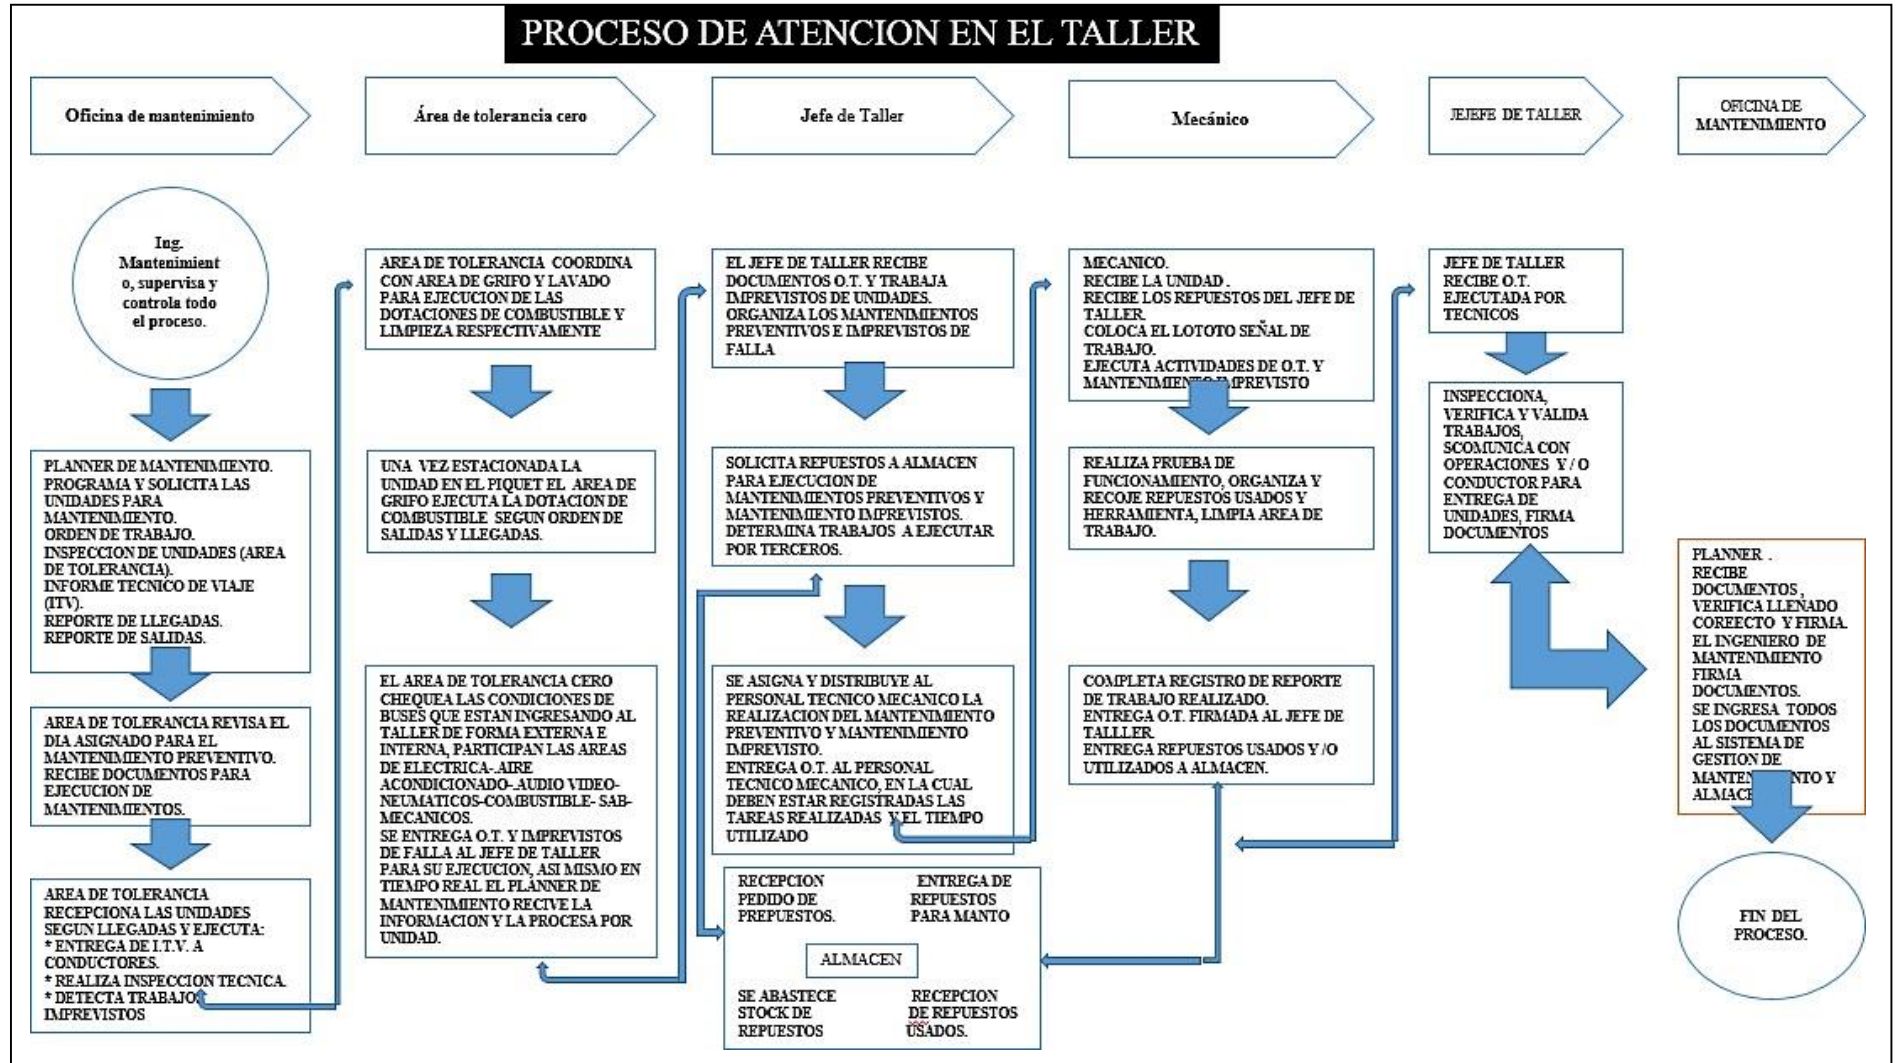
PROCESO DE ATENCION EN EL TALLER

Oficina de mantenimiento

Área de tolerancia cero

Jefe de Taller

Mecánico

JEJEFE DE TALLER

OFICINA DE MANTENIMIENTO

Ing. Mantenimiento, supervisa y controla todo el proceso.

PLANNER DE MANTENIMIENTO.
PROGRAMA Y SOLICITA LAS UNIDADES PARA MANTENIMIENTO.
ORDEN DE TRABAJO.
INSPECCION DE UNIDADES (AREA DE TOLERANCIA).
INFORME TECNICO DE VIAJE (ITV).
REPORTE DE LLEGADAS.
REPORTE DE SALIDAS.

AREA DE TOLERANCIA REVISA EL DIA ASIGNADO PARA EL MANTENIMIENTO PREVENTIVO.
RECIBE DOCUMENTOS PARA EJECUCION DE MANTENIMIENTOS.

AREA DE TOLERANCIA RECEPCIONA LAS UNIDADES SEGUN LLEGADAS Y EJECUTA:
* ENTREGA DE I.T.V. A CONDUCTORES.
* REALIZA INSPECCION TECNICA.
* DETECTA TRABAJOS IMPREVISTOS

AREA DE TOLERANCIA COORDINA CON AREA DE GRIFO Y LAVADO PARA EJECUCION DE LAS DOTACIONES DE COMBUSTIBLE Y LIMPIEZA RESPECTIVAMENTE

UNA VEZ ESTACIONADA LA UNIDAD EN EL PIQUET EL AREA DE GRIFO EJECUTA LA DOTACION DE COMBUSTIBLE SEGUN ORDEN DE SALIDAS Y LLEGADAS.

EL AREA DE TOLERANCIA CERO CHEQUEA LAS CONDICIONES DE BUSES QUE ESTAN INGRESANDO AL TALLER DE FORMA EXTERNA E INTERNA, PARTICIPAN LAS AREAS DE ELECTRICA-AIRE ACONDICIONADO-AUDIO VIDEO-NEUMATICOS-COMBUSTIBLE- SAB-MECANICOS.
SE ENTREGA O.T. Y IMPREVISTOS DE FALLA AL JEFE DE TALLER PARA SU EJECUCION, ASI MISMO EN TIEMPO REAL EL PLANNER DE MANTENIMIENTO RECIVE LA INFORMACION Y LA PROCESA POR UNIDAD.

EL JEFE DE TALLER RECIBE DOCUMENTOS O.T. Y TRABAJA IMPREVISTOS DE UNIDADES.
ORGANIZA LOS MANTENIMIENTOS PREVENTIVOS E IMPREVISTOS DE FALLA

SOLICITA REPUESTOS A ALMACEN PARA EJECUCION DE MANTENIMIENTOS PREVENTIVOS Y MANTENIMIENTO IMPREVISTOS.
DETERMINA TRABAJOS A EJECUTAR POR TERCEROS.

SE ASIGNA Y DISTRIBUYE AL PERSONAL TECNICO MECANICO LA REALIZACION DEL MANTENIMIENTO PREVENTIVO Y MANTENIMIENTO IMPREVISTO.
ENTREGA O.T. AL PERSONAL TECNICO MECANICO, EN LA CUAL DEBEN ESTAR REGISTRADAS LAS TAREAS REALIZADAS Y EL TIEMPO UTILIZADO

RECEPCION PEDIDO DE PREPUESTOS.
ENTREGA DE REPUESTOS PARA MANTO
ALMACEN
SE ABASTECE STOCK DE REPUESTOS
RECEPCION DE REPUESTOS USADOS.

MECANICO.
RECIBE LA UNIDAD .
RECIBE LOS REPUESTOS DEL JEFE DE TALLER.
COLOCA EL LOTOTO SEÑAL DE TRABAJO.
EJECUTA ACTIVIDADES DE O.T. Y MANTENIMIENTO IMPREVISTO

REALIZA PRUEBA DE FUNCIONAMIENTO, ORGANIZA Y RECOJE REPUESTOS USADOS Y HERRAMIENTA, LIMPIA AREA DE TRABAJO.

COMPLETA REGISTRO DE REPORTE DE TRABAJO REALIZADO.
ENTREGA O.T. FIRMADA AL JEFE DE TALLLER.
ENTREGA REPUESTOS USADOS Y /O UTILIZADOS A ALMACEN.

JEFE DE TALLER RECIBE O.T. EJECUTADA POR TECNICOS

INSPECCIONA, VERIFICA Y VALIDA TRABAJOS, SCOMUNICA CON OPERACIONES Y / O CONDUCTOR PARA ENTREGA DE UNIDADES, FIRMA DOCUMENTOS

PLANNER . RECIBE DOCUMENTOS , VERIFICA LLENADO CORECTO Y FIRMA.
EL INGENIERO DE MANTENIMIENTO FIRMA DOCUMENTOS.
SE INGRESA TODOS LOS DOCUMENTOS AL SISTEMA DE GESTION DE MANTEN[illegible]NTO Y ALMAC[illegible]

FIN DEL PROCESO.